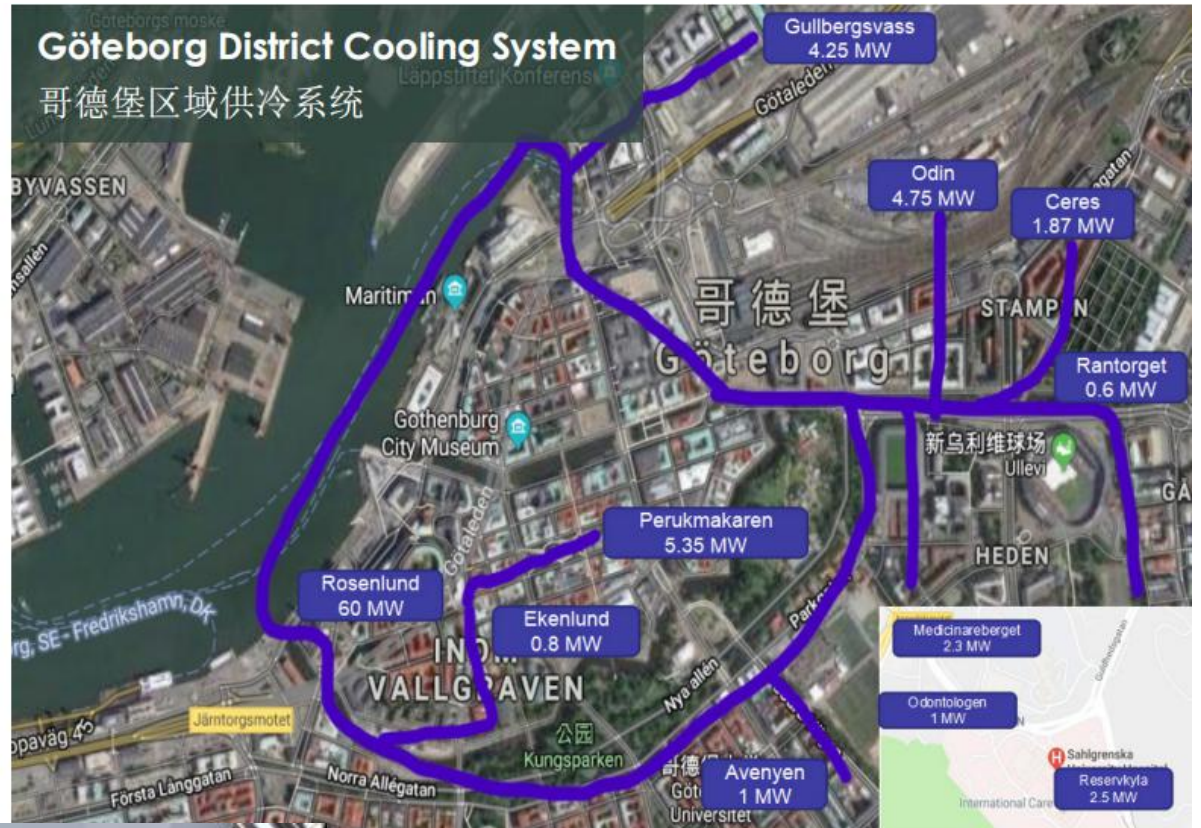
Göteborg District Cooling System
哥德堡区域供冷系统

Göteborgs moske
Lappstiftet Konferens
Götaleden
Gullbergsvass
4.25 MW

BYVASSEN
Maritiman
Odin
4.75 MW
Ceres
1.87 MW
哥德堡
Göteborg
STAMPEN
Rantorget
0.6 MW
Gothenburg City Museum
新乌利维球场
Ullevi
Götaleden
Perukmakaren
5.35 MW
HEDEN
Rosenlund
60 MW
Eklenlund
0.8 MW
rg, SE - Fredrikshamn, DK
INOM VALLGRAVEN
Nya allén
Parkgatan
Järntorgsmotet
opaväg 45
公园
Kungsparken
Norra Allégatan
Första Långgatan
哥德
Göt Universitet
Avenyen
1 MW
Medicinareberget
2.3 MW
Odontologen
1 MW
Sahlgrenska
International Care
Reservkyla
2.5 MW
Guldhedsgatan